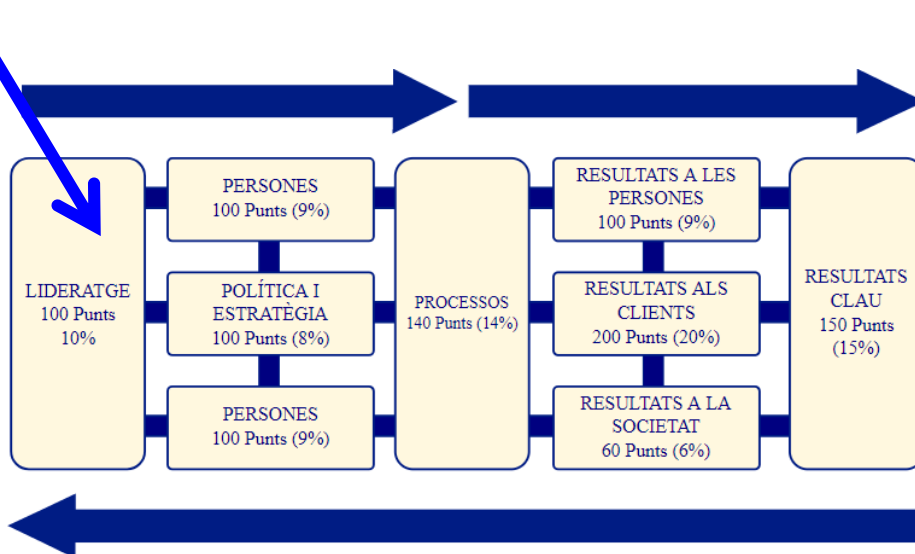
LIDERATGE
100 Punts
10%

PERSONES
100 Punts (9%)

POLÍTICA I ESTRATÈGIA
100 Punts (8%)

PERSONES
100 Punts (9%)

PROCESSOS
140 Punts (14%)

RESULTATS A LES PERSONES
100 Punts (9%)

RESULTATS ALS CLIENTS
200 Punts (20%)

RESULTATS A LA SOCIETAT
60 Punts (6%)

RESULTATS CLAU
150 Punts
(15%)